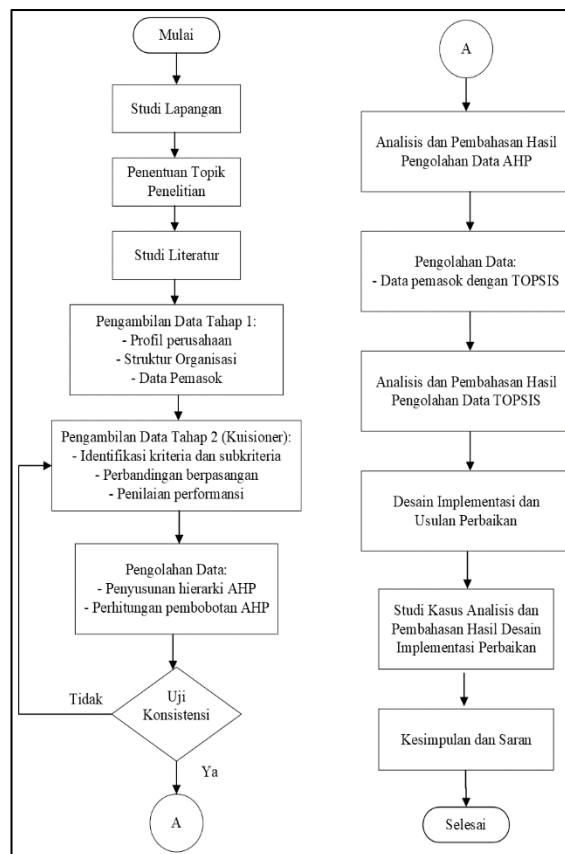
Mulai

Studi Lapangan

Penentuan Topik Penelitian

Studi Literatur

Pengambilan Data Tahap 1:
- Profil perusahaan
- Struktur Organisasi
- Data Pemasok

Pengambilan Data Tahap 2 (Kuisioner):
- Identifikasi kriteria dan subkriteria
- Perbandingan berpasangan
- Penilaian performansi

Pengolahan Data:
- Penyusunan hierarki AHP
- Perhitungan pembobotan AHP

Uji Konsistensi

Tidak

Ya

A

A

Analisis dan Pembahasan Hasil Pengolahan Data AHP

Pengolahan Data:
- Data pemasok dengan TOPSIS

Analisis dan Pembahasan Hasil Pengolahan Data TOPSIS

Desain Implementasi dan Usulan Perbaikan

Studi Kasus Analisis dan Pembahasan Hasil Desain Implementasi Perbaikan

Kesimpulan dan Saran

Selesai